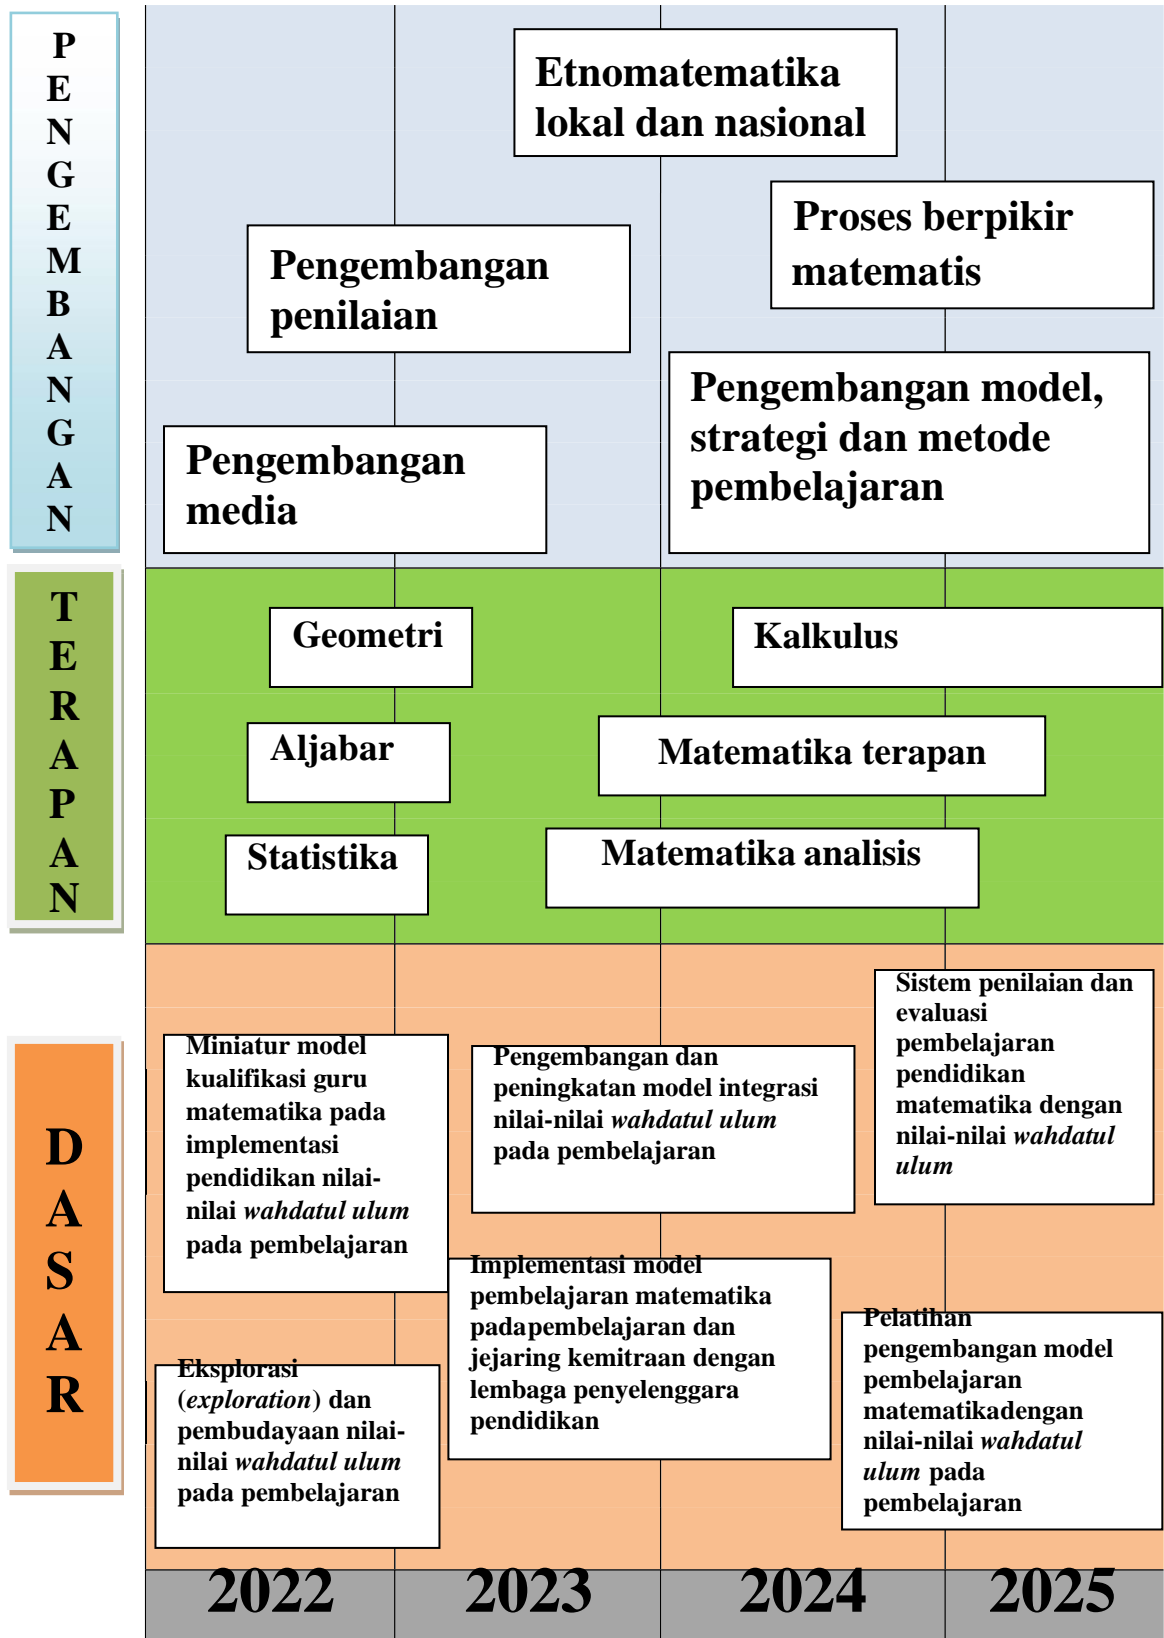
PENGEMBANGAN

Etnomatematika lokal dan nasional

Proses berpikir matematis

Pengembangan penilaian

Pengembangan model, strategi dan metode pembelajaran

Pengembangan media

TERAPAN

Geometri

Kalkulus

Aljabar

Matematika terapan

Statistika

Matematika analisis

DASAR

Sistem penilaian dan evaluasi pembelajaran pendidikan matematika dengan nilai-nilai *wahdatul ulum*

Miniatur model kualifikasi guru matematika pada implementasi pendidikan nilai-nilai *wahdatul ulum* pada pembelajaran

Pengembangan dan peningkatan model integrasi nilai-nilai *wahdatul ulum* pada pembelajaran

Implementasi model pembelajaran matematika padapembelajaran dan jejaring kemitraan dengan lembaga penyelenggara pendidikan

Pelatihan pengembangan model pembelajaran matematikadengan nilai-nilai *wahdatul ulum* pada pembelajaran

Eksplorasi (*exploration*) dan pembudayaan nilai-nilai *wahdatul ulum* pada pembelajaran

2022 2023 2024 2025